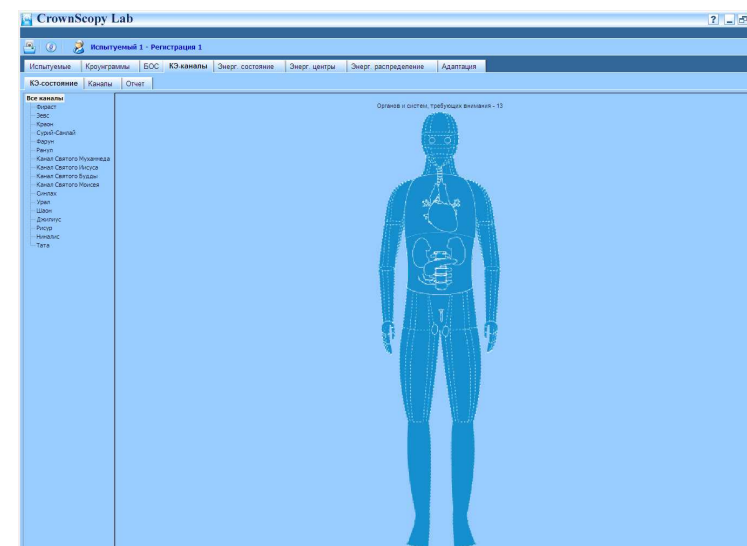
CrownScopy Lab

Испытуемый 1 - Регистрация 1

Испытуемые | Кроунграммы | БОС | КЭ-каналы | Энерг. состояние | Энерг. центры | Энерг. распределение | Адаптация

КЭ-состояние | Каналы | Отчет

Все каналы
Фираст
Зевс
Крион
Сурий-Санлай
Фарун
Ранун
Канал Святого Мухамеда
Канал Святого Иисуса
Канал Святого Будды
Канал Святого Моисея
Синлек
Урел
Шаон
Джилиус
Рисур
Ниналис
Тата

Органов и систем, требующих внимания - 13